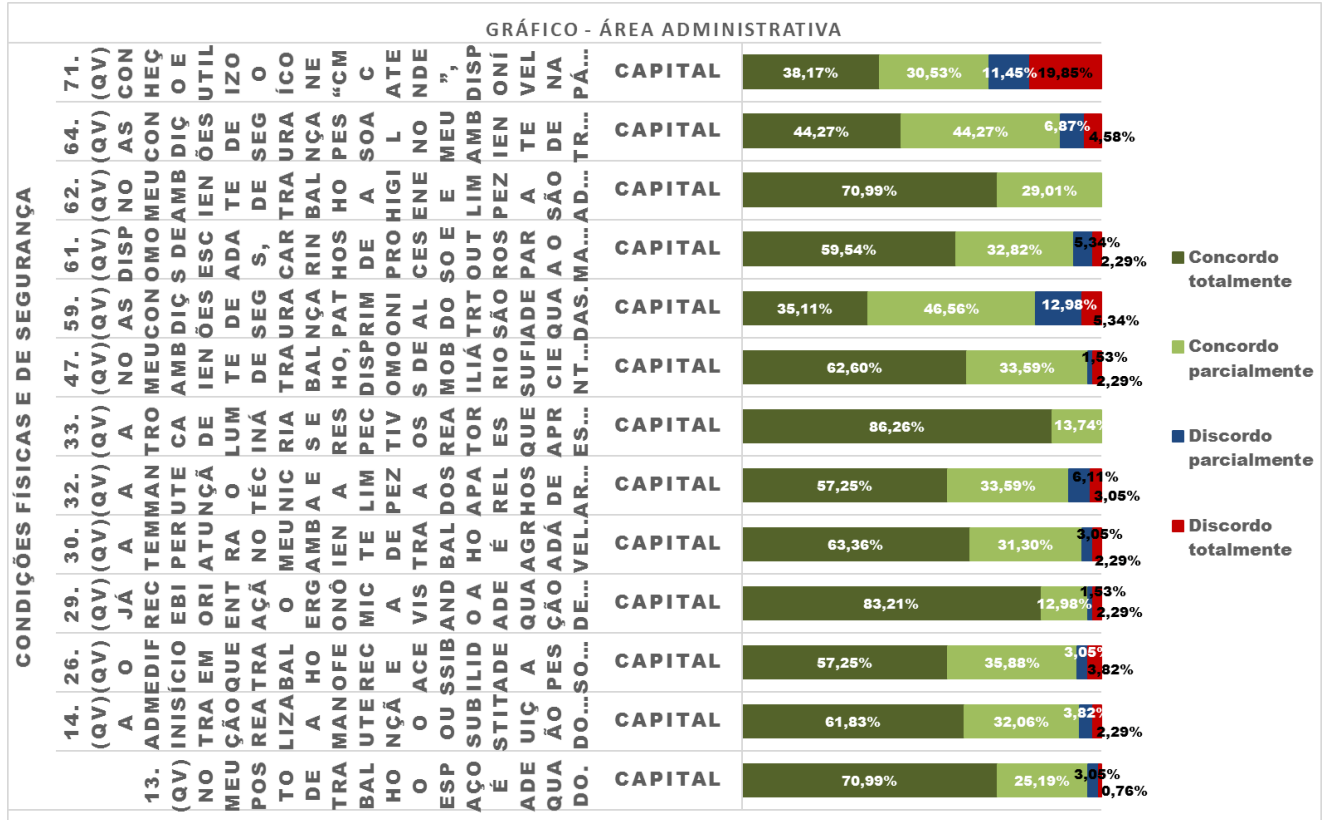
GRÁFICO - ÁREA ADMINISTRATIVA

CONDIÇÕES FÍSICAS E DE SEGURANÇA

| | | | |
|---|---|---|---|
| 71. (QV) CON HEÇ O E UTIL IZO O ÍCO NE "CM C ATE NDE ", DISP ONÍ VEL NA PÁ... | CAPITAL | 38,17% | 30,53% | 11,45% | 19,85% |
| 64. (QV) AS CON DIÇ ÕES DE SEG URA NÇA PES SOA L NO MEU AMB IEN TE DE TR... | CAPITAL | 44,27% | 44,27% | 6,87% | 4,58% |
| 62. (QV) NO MEU AMB IEN TE DE TRA BAL HO A HIGI ENE E LIM PEZ A SÃO AD... | CAPITAL | 70,99% | 29,01% | | |
| 61. (QV) DISP OMO S DE ESC ADA S, CAR RIN HOS DE PRO CES SO E OUT ROS PAR A O MA... | CAPITAL | 59,54% | 32,82% | 5,34% | 2,29% |
| 59. (QV) AS CON DIÇ ÕES DE SEG URA NÇA PAT RIM ONI AL DO TRT SÃO QUA DAS... | CAPITAL | 35,11% | 46,56% | 12,98% | 5,34% |
| 47. (QV) NO MEU AMB IEN TE DE TRA BAL HO, DISP OMO S DE MOB ILIÁ RIO SUFI CIE NT... | CAPITAL | 62,60% | 33,59% | 1,53% | 2,29% |
| 33. (QV) A TRO CA DE LUM INÁ RIA S E RES PEC TIV OS REA TOR ES QUE APR ES... | CAPITAL | 86,26% | 13,74% | | |
| 32. (QV) A TEMMAN UTE NÇÃ O TÉC NIC A E LIM PEZ A DOS APA RELHOS DE AR... | CAPITAL | 57,25% | 33,59% | 6,11% | 3,05% |
| 30. (QV) A PER ATUNÇÃ RA NO MEU AMB IEN TE DE TRA BAL HO É AGR ADÁ VEL... | CAPITAL | 63,36% | 31,30% | 3,05% | 2,29% |
| 29. (QV) JÁ REC EBI ORI ENT AÇÃ O ERG ONÔ MIC A VIS AND O A ADE QUA ÇÃO DE... | CAPITAL | 83,21% | 12,98% | 1,53% | 2,29% |
| 26. (QV) O EDIF ÍCIO EM QUE TRA BAL HO OFE REC E ACE SSIB ILID ADE A PES SO... | CAPITAL | 57,25% | 35,88% | 3,05% | 3,82% |
| 14. (QV) A ADM INIS TRA ÇÃO REA LIZA A MAN UTE NÇÃ O OU SUB STIT UIÇ ÃO DO... | CAPITAL | 61,83% | 32,06% | 3,82% | 2,29% |
| 13. (QV) NO MEU POS TO DE TRA BAL HO O ESP AÇO É ADE QUA DO... | CAPITAL | 70,99% | 25,19% | 3,05% | 0,76% |

Concordo totalmente
Concordo parcialmente
Discordo parcialmente
Discordo totalmente